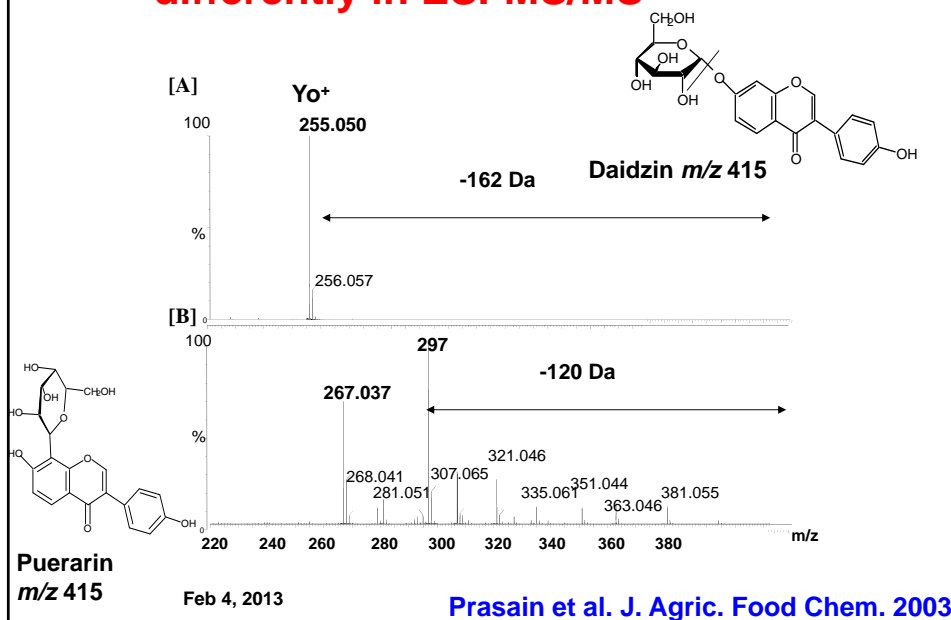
differently in ESI-MS/MS

$CH_2OH$

OH

OH

OH

OH

O

O

O

O

OH

[A]

$Y_0^+$

100

255.050

-162 Da

Daidzin $m/z$ 415

%

256.057

[B]

0

100

297

-120 Da

267.037

HO

OH

$CH_2OH$

HO

O

HO

O

%

321.046

268.041

307.065

281.051

335.061

351.044

381.055

363.046

O

OH

0

220 240 260 280 300 320 340 360 380

m/z

Puerarin $m/z$ 415

Feb 4, 2013

Prasain et al. J. Agric. Food Chem. 2003